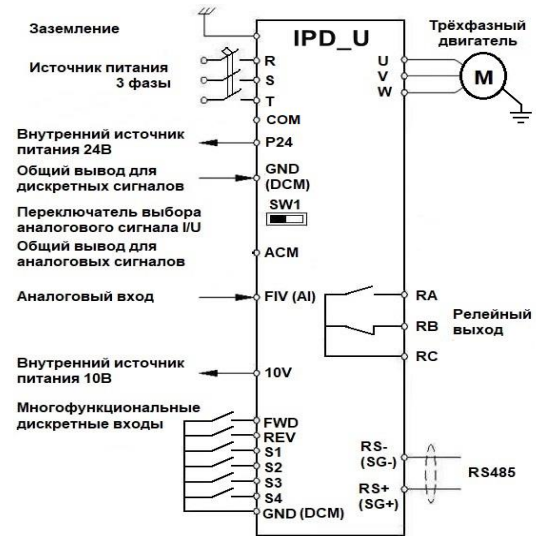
Заземление

IPD_U

Трёхфазный двигатель

Источник питания 3 фазы

R
S
T

U
V
W

M

COM

Внутренний источник питания 24В

P24

Общий вывод для дискретных сигналов

GND (DCM)

Переключатель выбора аналогового сигнала I/U

SW1

Общий вывод для аналоговых сигналов

ACM

Аналоговый вход

FIV (AI)

RA
RB
RC

Релейный выход

Внутренний источник питания 10В

10V

Многофункциональные дискретные входы

FWD
REV
S1
S2
S3
S4
GND (DCM)

RS- (SG-)
RS+ (SG+)

RS485